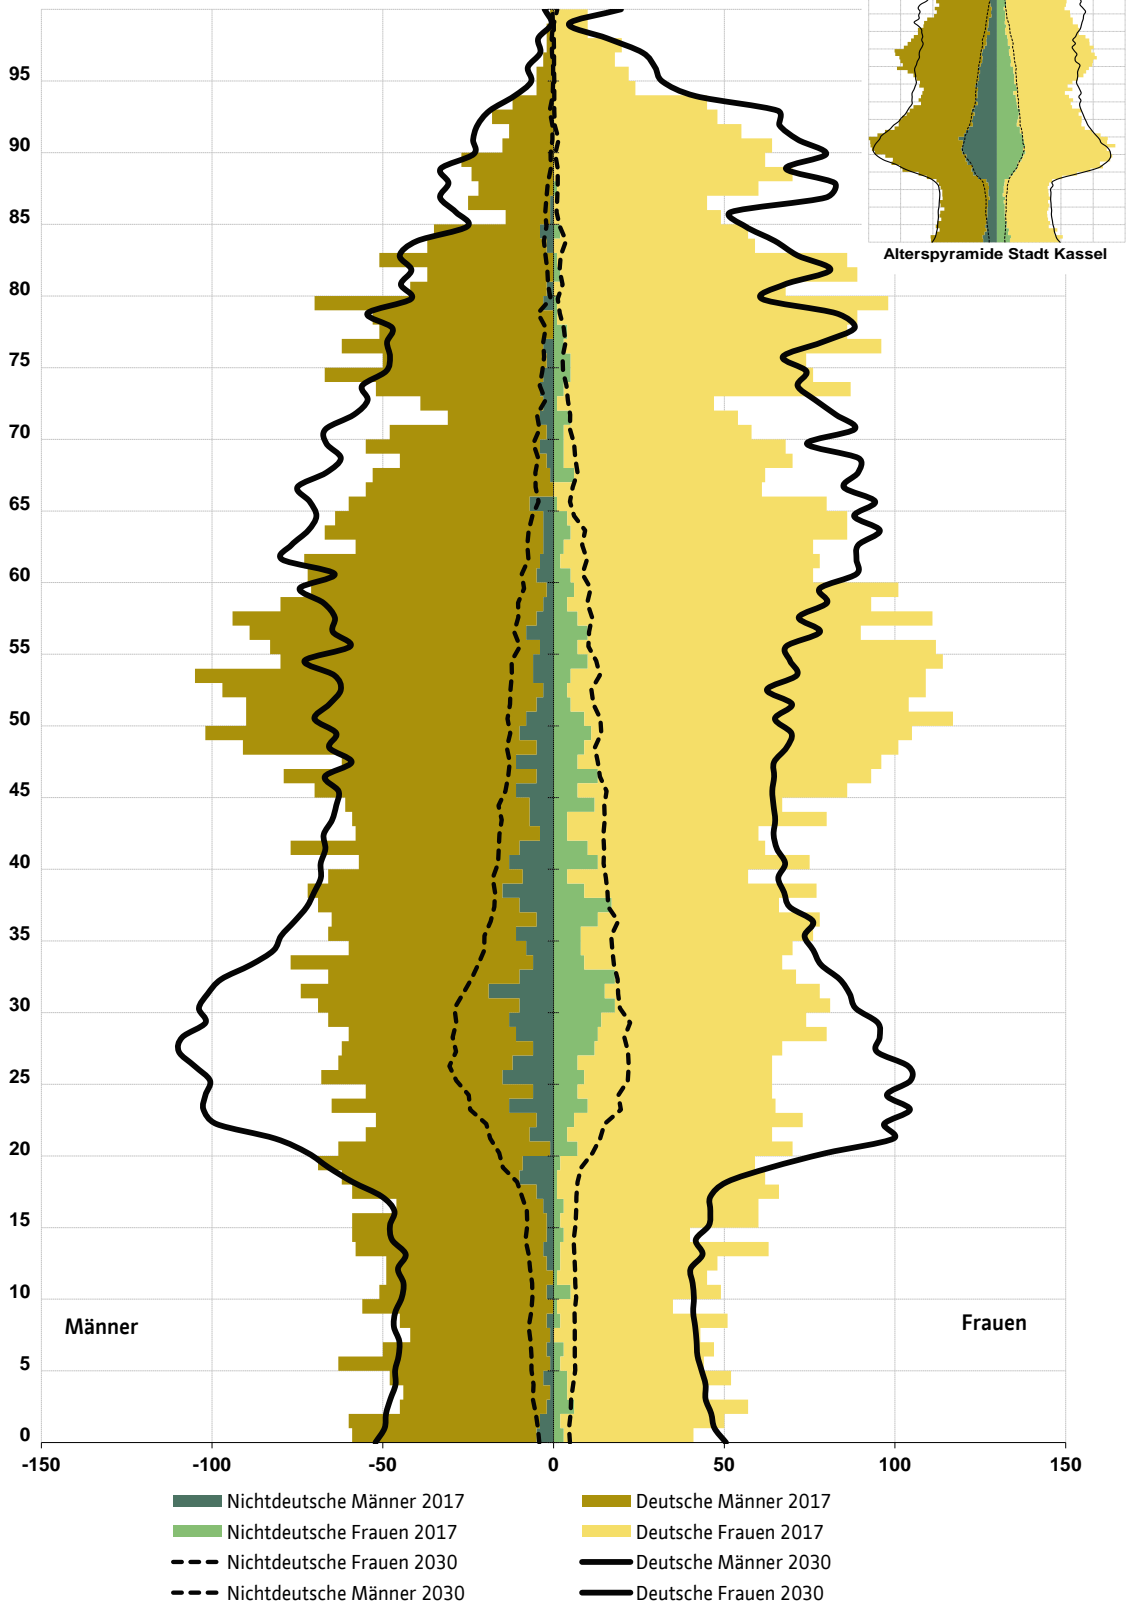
95
90
85
80
75
70
65
60
55
50
45
40
35
30
25
20
15
10
5
0

Alterspyramide Stadt Kassel

Männer

Frauen

-150
-100
-50
0
50
100
150

Nichtdeutsche Männer 2017
Deutsche Männer 2017
Nichtdeutsche Frauen 2017
Deutsche Frauen 2017
Nichtdeutsche Frauen 2030
Deutsche Männer 2030
Nichtdeutsche Männer 2030
Deutsche Frauen 2030